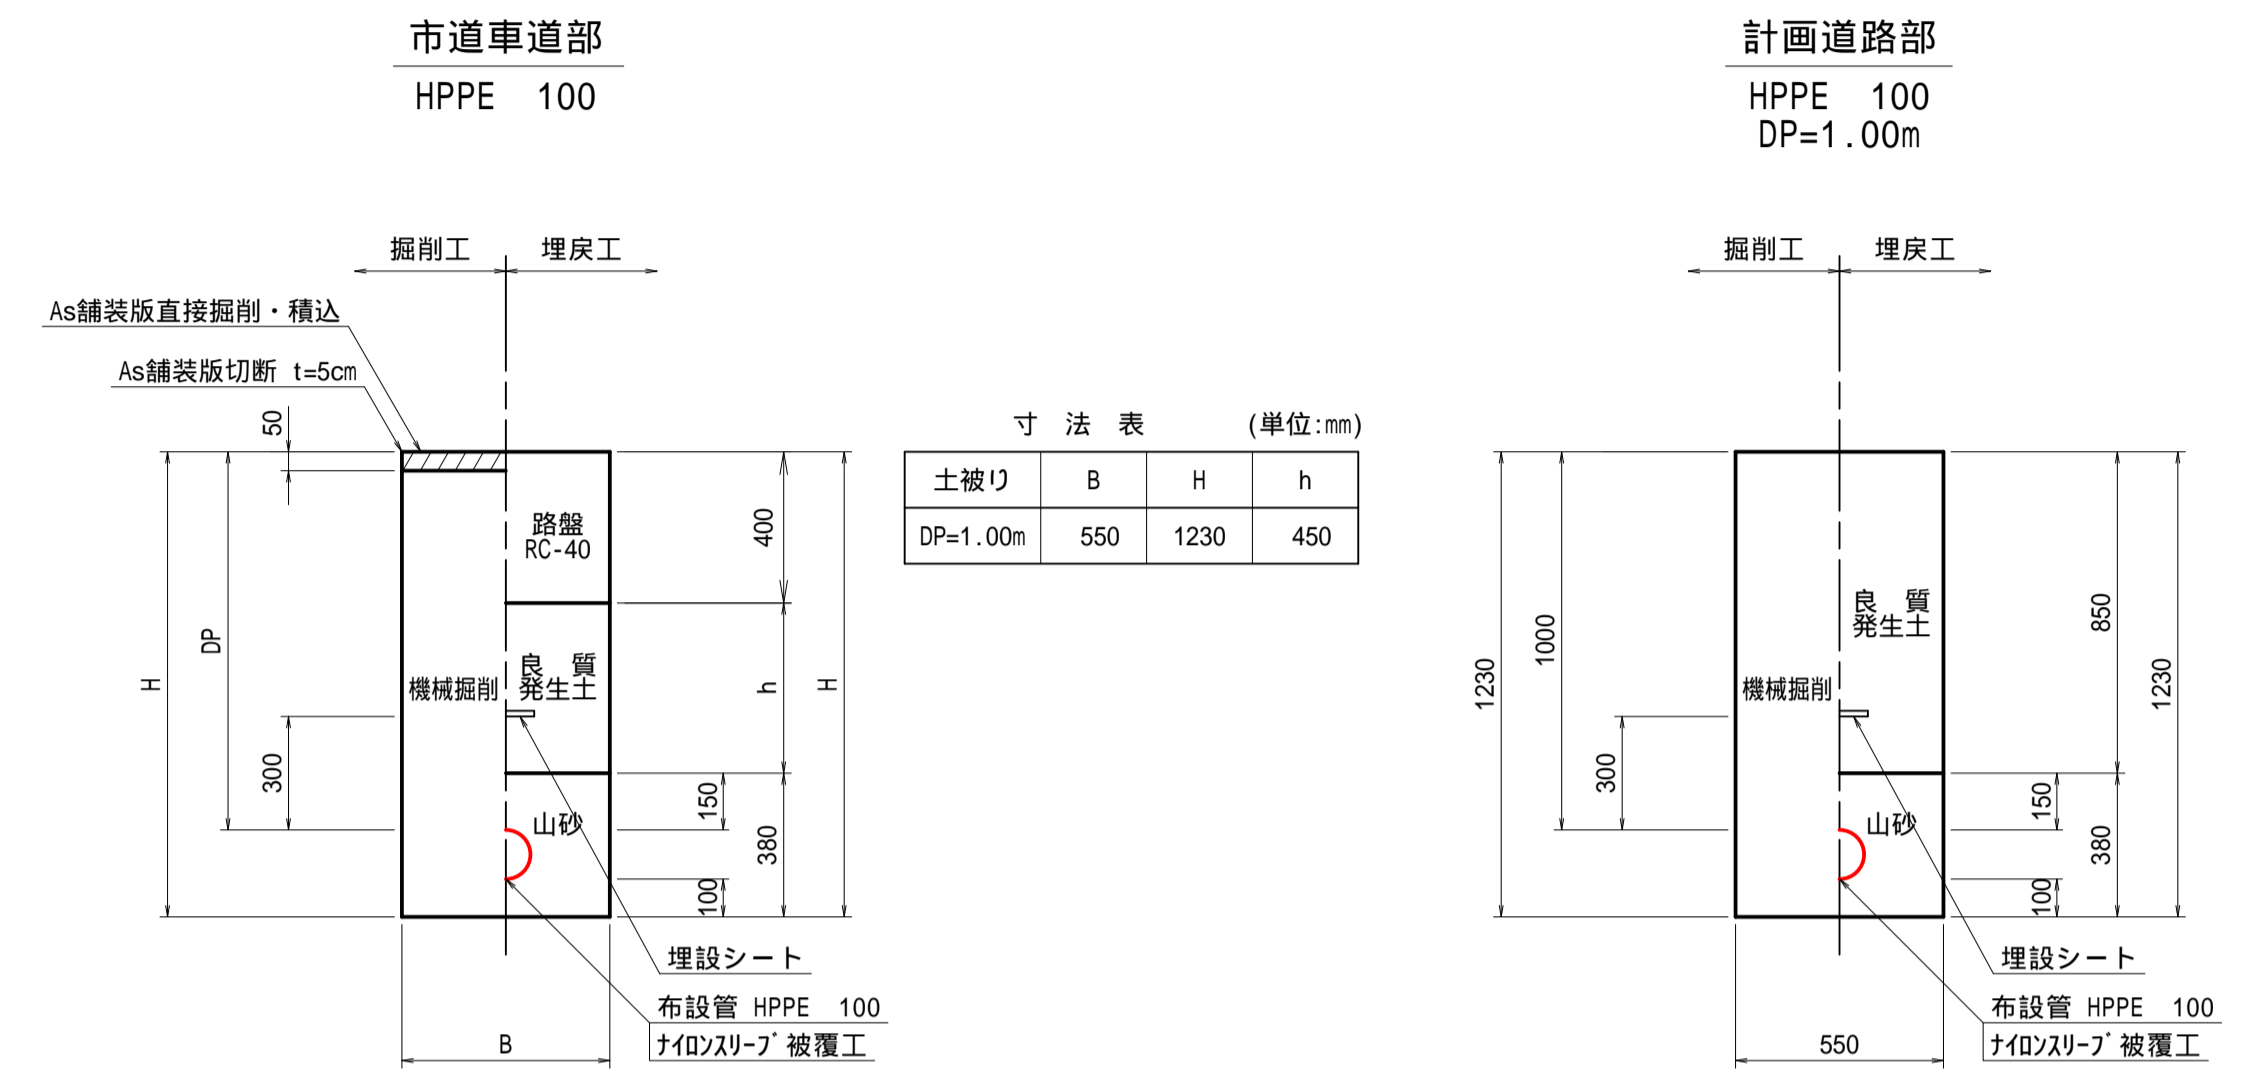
市道車道部
HPPE 100

掘削工 埋戻工

As舗装版直接掘削・積込
As舗装版切断 t=5cm

50
H
DP
300
機械掘削
路盤
RC-40
良 質
発生土
山砂
400
h
H
150
380
100
埋設シート
布設管 HPPE 100
ﾅｲﾛﾝｽﾘｰﾌﾞ 被覆工
B

寸 法 表 (単位:mm)

| 土被り | B | H | h |
|---|---|---|---|
| DP=1.00m | 550 | 1230 | 450 |

計画道路部
HPPE 100
DP=1.00m

掘削工 埋戻工

1230
1000
300
機械掘削
良 質
発生土
山砂
850
1230
150
380
100
埋設シート
布設管 HPPE 100
ﾅｲﾛﾝｽﾘｰﾌﾞ 被覆工
550